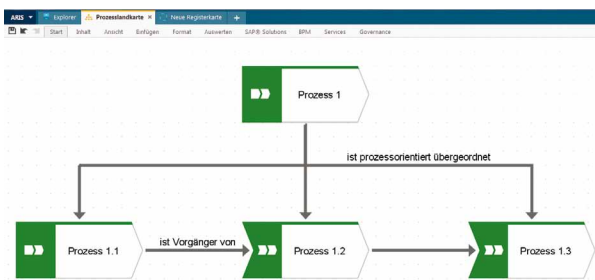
ARIS Explorer Prozesslandkarte × Neue Registerkarte +

Start Inhalt Ansicht Einfügen Format Auswerten SAP® Solutions BPM Services Governance

Prozess 1

ist prozessorientiert übergeordnet

Prozess 1.1

ist Vorgänger von

Prozess 1.2

Prozess 1.3